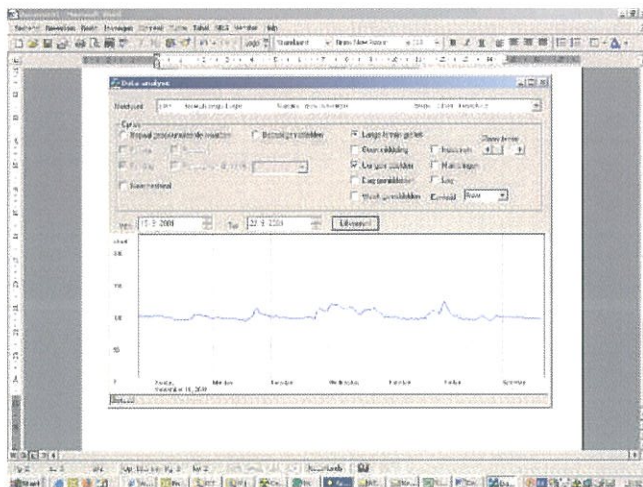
Document1 - Microsoft Word

Bestand Bewerken Beeld Invoegen Opmaak Extra Tabel Venster Help

Standaard Times New Roman

Data analyse

Meetpunt

Grafiek

Bepaal geaggregeerde waarden

Bepaalde periode

Lange termijn gedrag

Geen middeling

Uurgemiddelden

Daggemiddelden

Weekgemiddelden

Maandgemiddelden

Jaar

Eenheid

Raw

Van 13- 9-2008

Tot 27- 9-2008

Uitvoeren

Sunday, September 14, 2008

Monday

Tuesday

Wednesday

Thursday

Friday

Saturday

100

75

50

25

0

Start